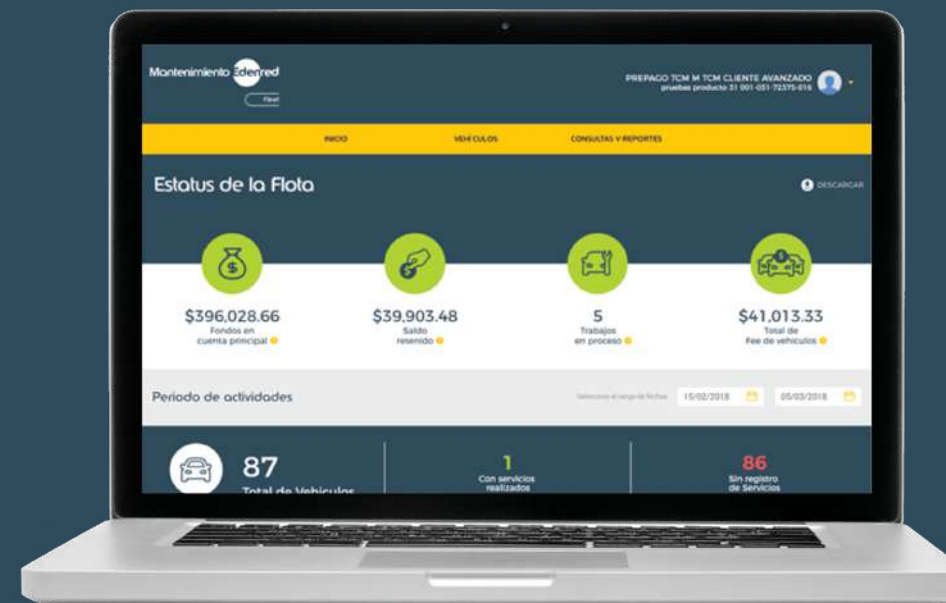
Mantenimiento Edenred
Fleet

PREPAGO TCM M TCM CLIENTE AVANZADO
pruebas producto 31 001-051-72375-016

INICIO
VEHICULOS
CONSULTAS Y REPORTES

Estatus de la Flota
DESCARGAR

$396,028.66
Fondos en cuenta principal

$39,903.48
Saldo retenido

5
Trabajos en proceso

$41,013.33
Total de Fee de vehiculos

Periodo de actividades
Seleccione el rango de fechas
15/02/2018
05/03/2018

87
Total de Vehiculos

1
Con servicios realizados

86
Sin registro de Servicios